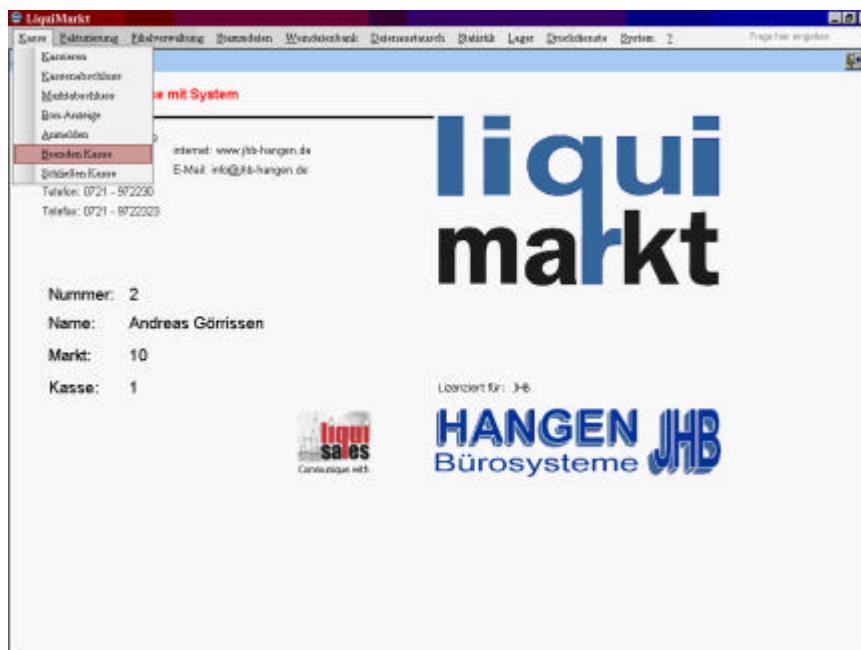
LiquiMarkt

Kasse Fakturierung Filialverwaltung Stammdaten Warendatenbank Datenaustausch Statistik Lager Druckdienste System ?

Frage hier eingeben

Kassieren
Kassenabschluss
Marktabschluss
Bon-Anzeige
Anmelden
Beenden Kasse
Schließen Kasse

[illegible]e mit System

Telefon: 0721 - 972230
Telefax: 0721 - 9722323

internet: www.jhb-hangen.de
E-Mail: info@jhb-hangen.de

liqui
markt

Nummer: 2
Name: Andreas Görrissen
Markt: 10
Kasse: 1

Lizenziert für: JHB

liqui
sales
Communique with

HANGEN JHB
Bürosysteme